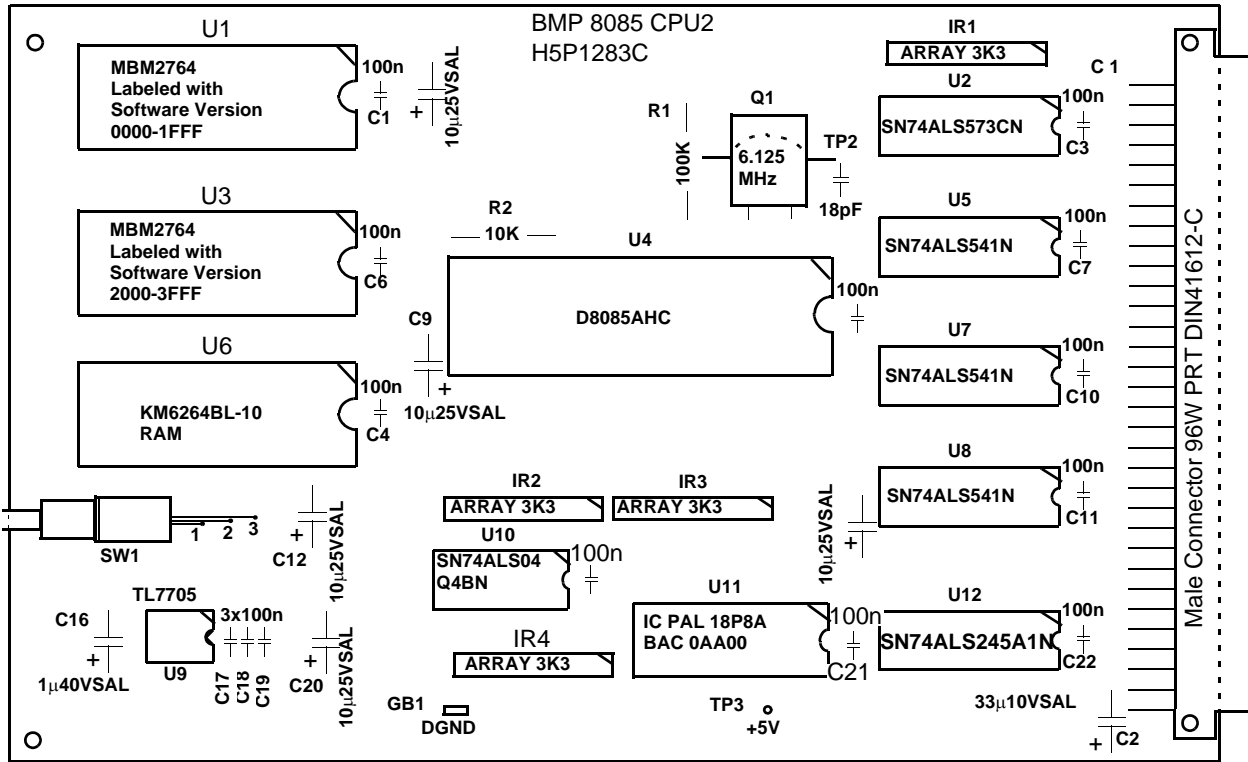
BMP 8085 CPU2
H5P1283C

U1
MBM2764
Labeled with
Software Version
0000-1FFF
100n
C1
+
$10\mu25VSAL$

IR1
ARRAY 3K3
C 1
U2
SN74ALS573CN
100n
C3

R1
100K
Q1
6.125
MHz
TP2
18pF

U3
MBM2764
Labeled with
Software Version
2000-3FFF
100n
C6

R2
10K
U4
D8085AHC
100n

U5
SN74ALS541N
100n
C7

C9
+
$10\mu25VSAL$

U6
KM6264BL-10
RAM
100n
C4

U7
SN74ALS541N
100n
C10

Male Connector 96W PRT DIN41612-C

SW1
1 2 3
+
C12
$10\mu25VSAL$

IR2
ARRAY 3K3
IR3
ARRAY 3K3

U8
SN74ALS541N
100n
C11
$10\mu25VSAL$
+

U10
SN74ALS04
Q4BN
100n

TL7705
3x100n
U9
C17
C18
C19
C16
+
$1\mu40VSAL$
+
C20
$10\mu25VSAL$

U11
IC PAL 18P8A
BAC 0AA00
100n
C21

U12
SN74ALS245A1N
100n
C22

IR4
ARRAY 3K3

GB1
DGND
TP3
+5V
$33\mu10VSAL$
+
C2